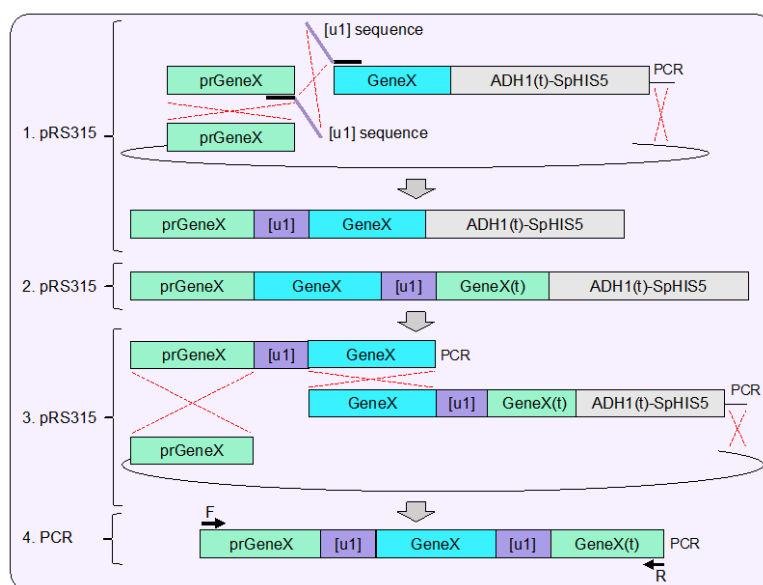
1. pRS315

[u1] sequence

prGeneX

GeneX

ADH1(t)-SpHIS5

PCR

prGeneX

[u1] sequence

prGeneX | [u1] | GeneX | ADH1(t)-SpHIS5

2. pRS315

prGeneX | GeneX | [u1] | GeneX(t) | ADH1(t)-SpHIS5

3. pRS315

prGeneX | [u1] | GeneX

PCR

GeneX | [u1] | GeneX(t) | ADH1(t)-SpHIS5

PCR

prGeneX

4. PCR

F

prGeneX | [u1] | GeneX | [u1] | GeneX(t)

PCR

R